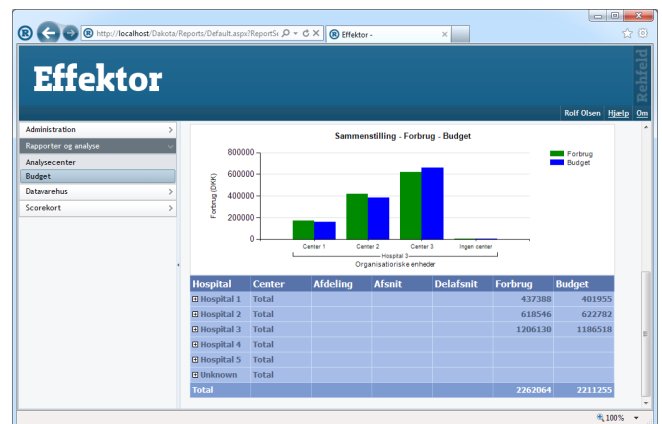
http://localhost/Dakota/Reports/Default.aspx?ReportSe

Effektor -

Effektor

Rehfeld

Rolf Olsen Hjælp Om

Administration

Rapporter og analyse

Analysecenter

Budget

Datavarehus

Scorekort

Sammenstilling - Forbrug - Budget

Forbrug (DKK)

800000

600000

400000

200000

0

Center 1

Center 2

Center 3

Ingen center

Hospital 3

Organisatoriske enheder

Forbrug

Budget

| Hospital | Center | Afdeling | Afsnit | Delafsnit | Forbrug | Budget |
|---|---|---|---|---|---|---|
| Hospital 1 | Total | | | | 437388 | 401955 |
| Hospital 2 | Total | | | | 618546 | 622782 |
| Hospital 3 | Total | | | | 1206130 | 1186518 |
| Hospital 4 | Total | | | | | |
| Hospital 5 | Total | | | | | |
| Unknown | Total | | | | | |
| Total | | | | | 2262064 | 2211255 |

100%